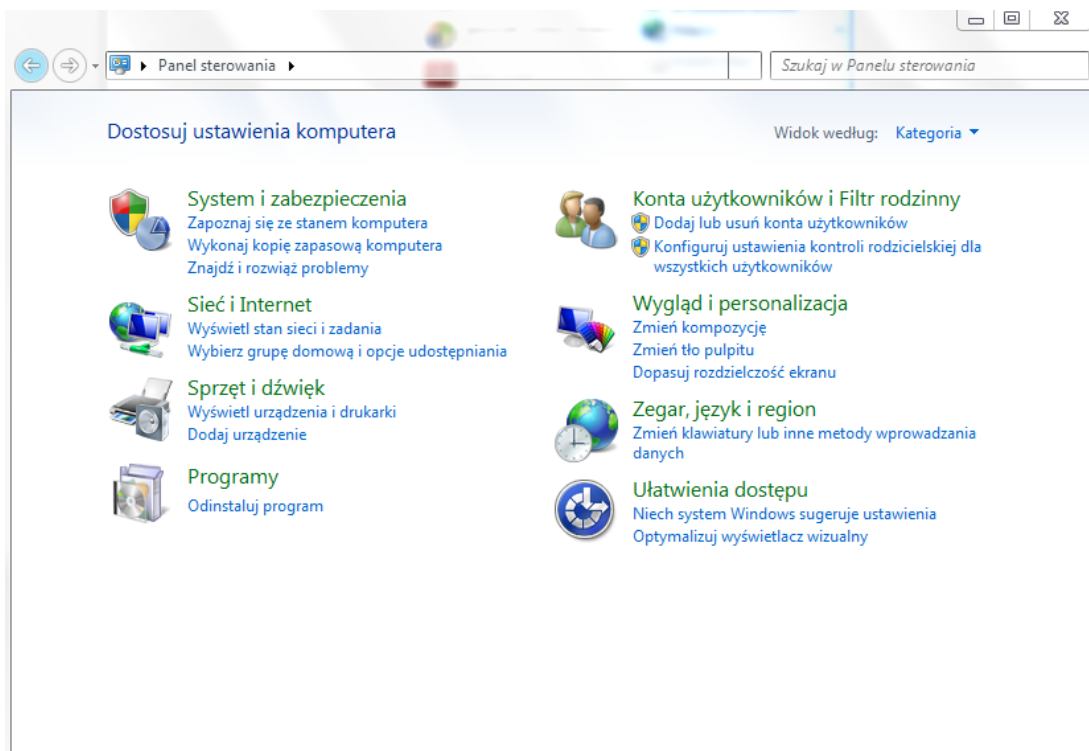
Panel sterowania

Szukaj w Panelu sterowania

Dostosuj ustawienia komputera

Widok według: Kategoria

System i zabezpieczenia
Zapoznaj się ze stanem komputera
Wykonaj kopię zapasową komputera
Znajdź i rozwiąż problemy

Sieć i Internet
Wyświetl stan sieci i zadania
Wybierz grupę domową i opcje udostępniania

Sprzęt i dźwięk
Wyświetl urządzenia i drukarki
Dodaj urządzenie

Programy
Odinstaluj program

Konta użytkowników i Filtr rodzinny
Dodaj lub usuń konta użytkowników
Konfiguruj ustawienia kontroli rodzicielskiej dla wszystkich użytkowników

Wygląd i personalizacja
Zmień kompozycję
Zmień tło pulpitu
Dopasuj rozdzielczość ekranu

Zegar, język i region
Zmień klawiatury lub inne metody wprowadzania danych

Ułatwienia dostępu
Niech system Windows sugeruje ustawienia
Optymalizuj wyświetlacz wizualny